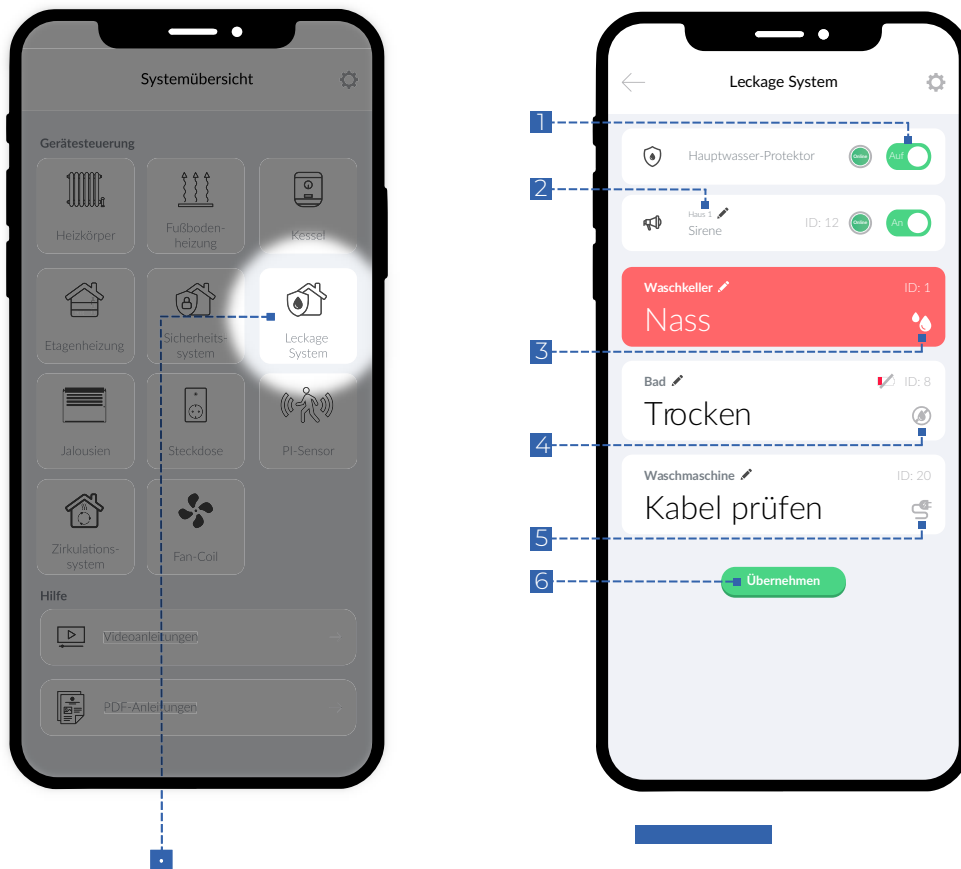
Systemübersicht

Gerätesteuerung

Heizkörper

Fußbodenheizung

Kessel

Etagenheizung

Sicherheitssystem

Leckage System

Jalousien

Steckdose

PI-Sensor

Zirkulationssystem

Fan-Coil

Hilfe

Videoanleitungen

PDF-Anleitungen

Leckage System

1

Hauptwasser-Protektor

Online

Auf

2

Haus 1

Sirene

ID: 12

Online

An

Waschkeller

ID: 1

Nass

3

Bad

ID: 8

Trocken

4

Waschmaschine

ID: 20

Kabel prüfen

5

6

Übernehmen